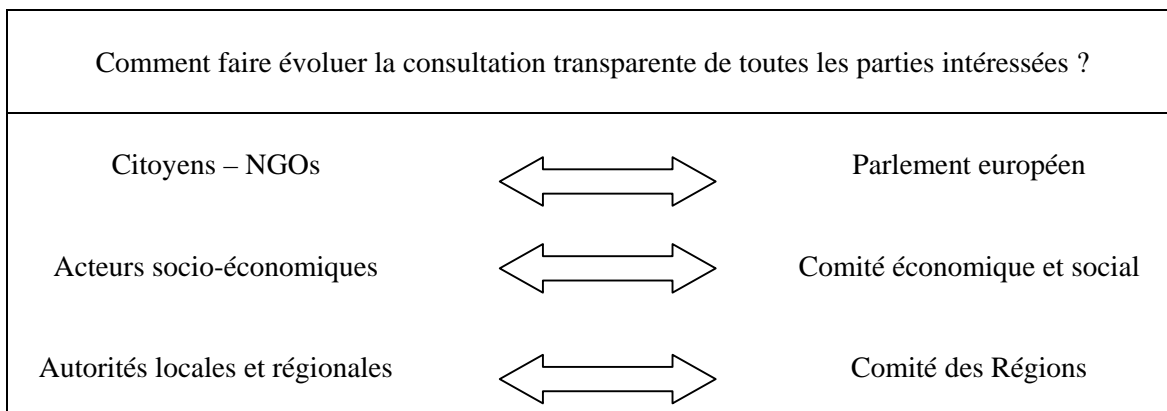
Comment faire évoluer la consultation transparente de toutes les parties intéressées ?

Citoyens – NGOs

Parlement européen

Acteurs socio-économiques

Comité économique et social

Autorités locales et régionales

Comité des Régions